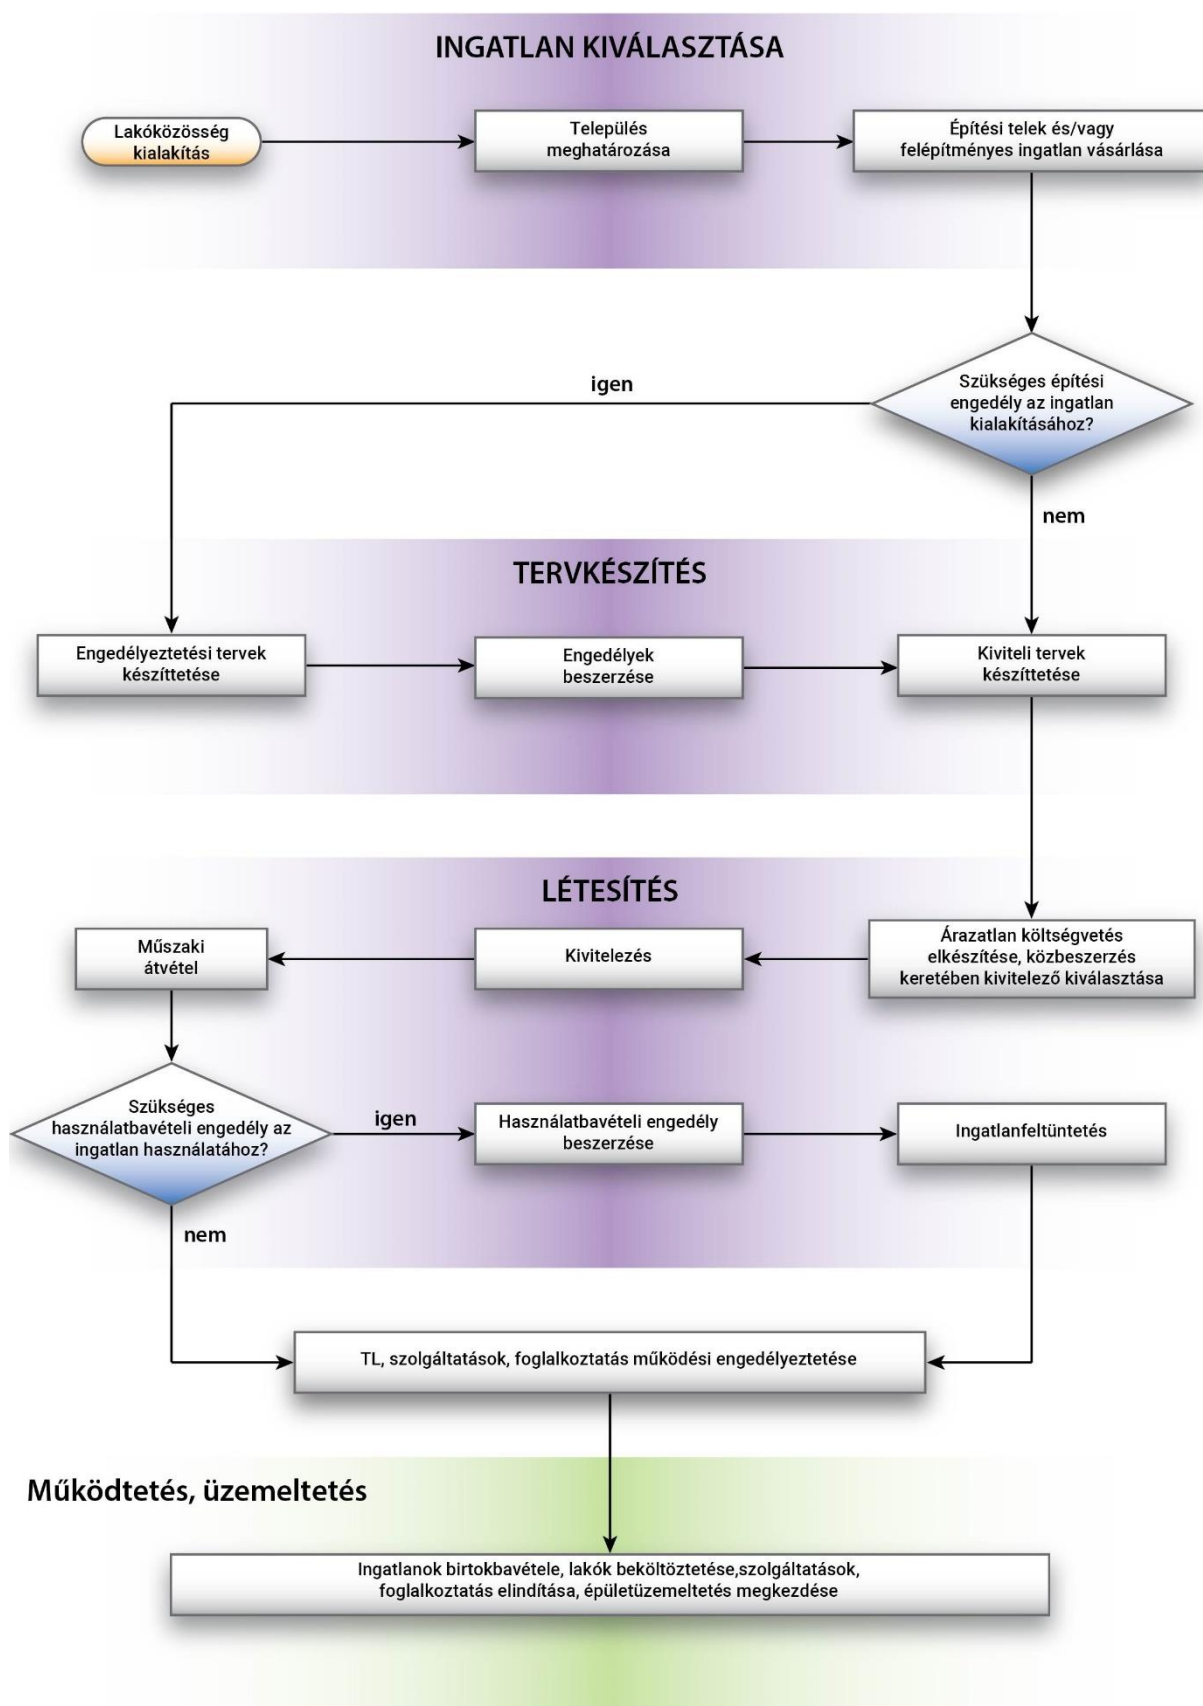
INGATLAN KIVÁLASZTÁSA

Lakóközösség kialakítás

Település meghatározása

Építési telek és/vagy felépítményes ingatlan vásárlása

Szükséges építési engedély az ingatlan kialakításához?

igen

nem

TERVKÉSZÍTÉS

Engedélyeztetési tervek készíttetése

Engedélyek beszerzése

Kiviteli tervek készíttetése

LÉTESÍTÉS

Műszaki átvétel

Kivitelezés

Árazatlan költségvetés elkészítése, közbeszerzés keretében kivitelező kiválasztása

Szükséges használatbavételi engedély az ingatlan használatához?

igen

Használatbavételi engedély beszerzése

Ingatlanfeltüntetés

nem

TL, szolgáltatások, foglalkoztatás működési engedélyeztetése

Működtetés, üzemeltetés

Ingatlanok birtokbavétele, lakók beköltöztetése,szolgáltatások, foglalkoztatás elindítása, épületüzemeltetés megkezdése